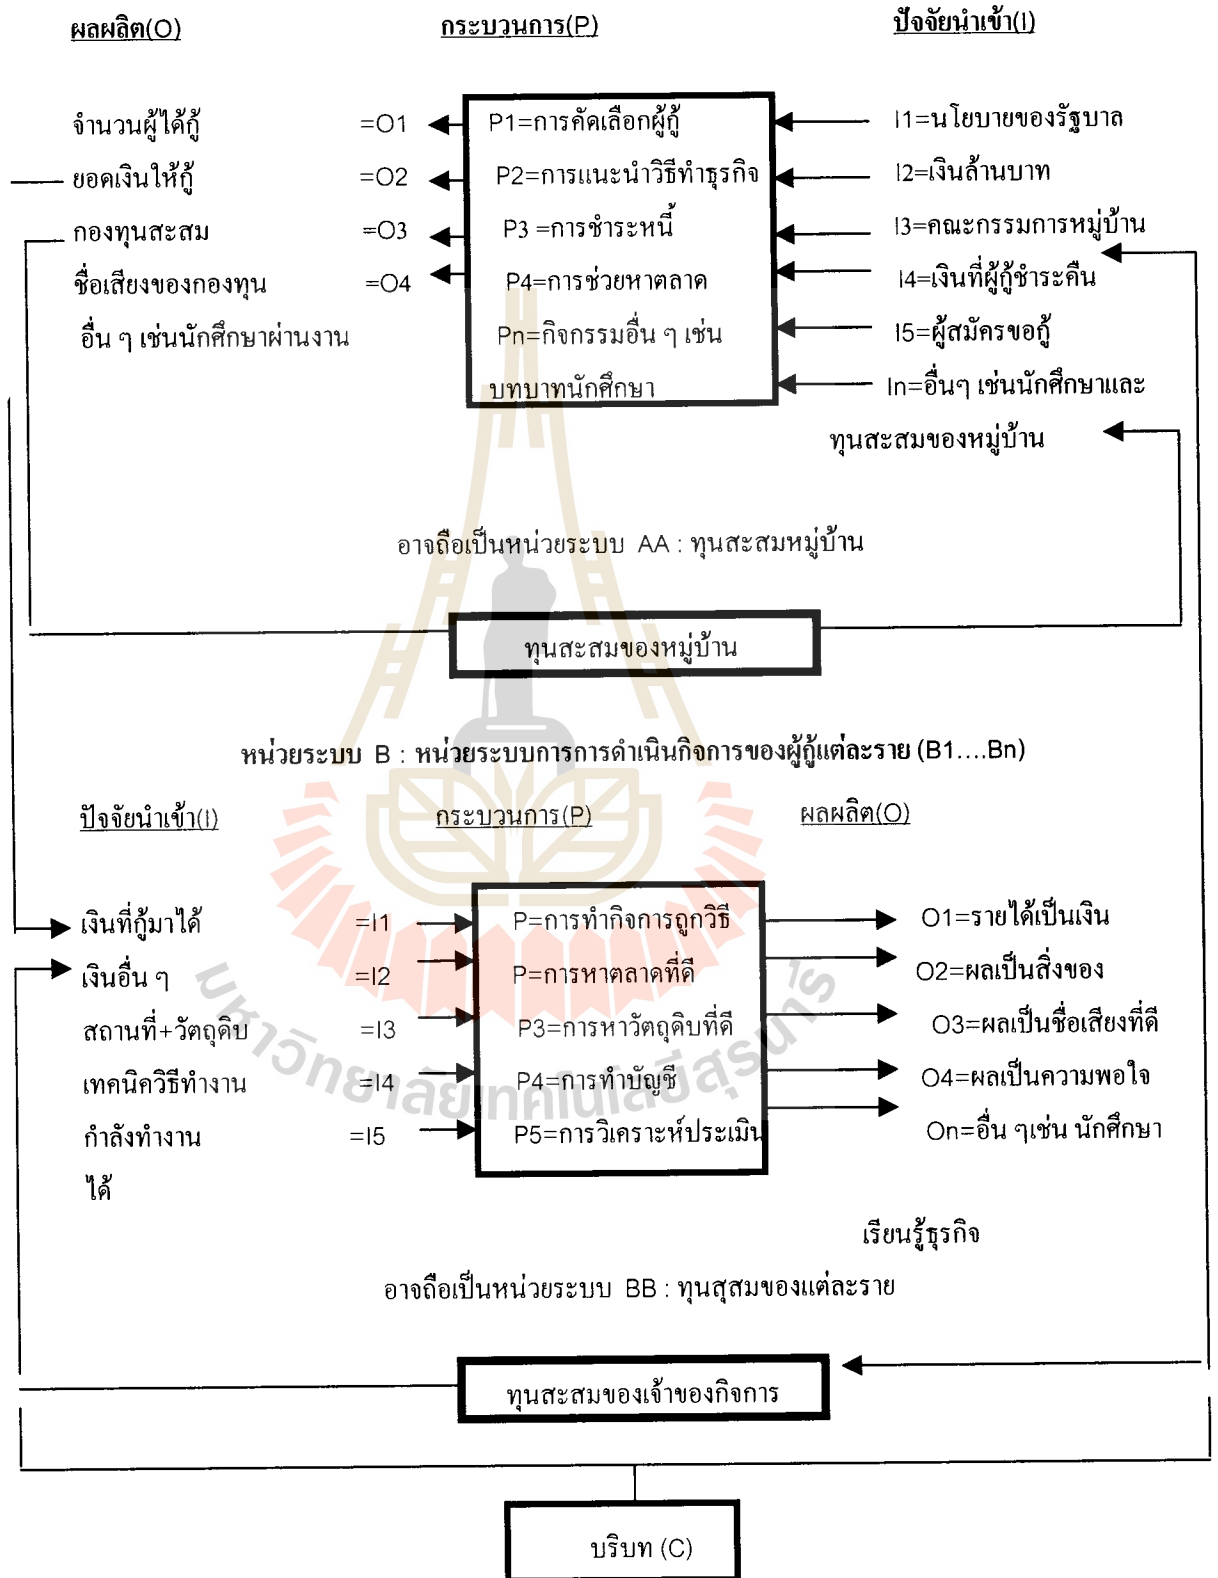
ผลผลิต(O) กระบวนการ(P) ปัจจัยนำเข้า(I)

จำนวนผู้ได้กู้ =O1
ยอดเงินให้กู้ =O2
กองทุนสะสม =O3
ชื่อเสียงของกองทุน =O4
อื่น ๆ เช่นนักศึกษาผ่านงาน

P1=การคัดเลือกผู้กู้
P2=การแนะนำวิธีทำธุรกิจ
P3 =การชำระหนี้
P4=การช่วยหาตลาด
Pn=กิจกรรมอื่น ๆ เช่น บทบาทนักศึกษา

I1=นโยบายของรัฐบาล
I2=เงินล้านบาท
I3=คณะกรรมการหมู่บ้าน
I4=เงินที่ผู้กู้ชำระคืน
I5=ผู้สมัครขอกู้
In=อื่นๆ เช่นนักศึกษาและ ทุนสะสมของหมู่บ้าน

อาจถือเป็นหน่วยระบบ AA : ทุนสะสมหมู่บ้าน

ทุนสะสมของหมู่บ้าน

หน่วยระบบ B : หน่วยระบบการการดำเนินกิจการของผู้กู้แต่ละราย (B1....Bn)

ปัจจัยนำเข้า(I) กระบวนการ(P) ผลผลิต(O)

เงินที่กู้มาได้ =I1
เงินอื่น ๆ =I2
สถานที่+วัตถุดิบ =I3
เทคนิควิธีทำงาน =I4
กำลังทำงาน =I5
ได้

P=การทำกิจการถูกวิธี
P=การหาตลาดที่ดี
P3=การหาวัตถุดิบที่ดี
P4=การทำบัญชี
P5=การวิเคราะห์ประเมิน

O1=รายได้เป็นเงิน
O2=ผลเป็นสิ่งของ
O3=ผลเป็นชื่อเสียงที่ดี
O4=ผลเป็นความพอใจ
On=อื่น ๆเช่น นักศึกษา เรียนรู้ธุรกิจ

อาจถือเป็นหน่วยระบบ BB : ทุนสุสมของแต่ละราย

ทุนสะสมของเจ้าของกิจการ

บริบท (C)

มหาวิทยาลัยเทคโนโลยีสุรนารี